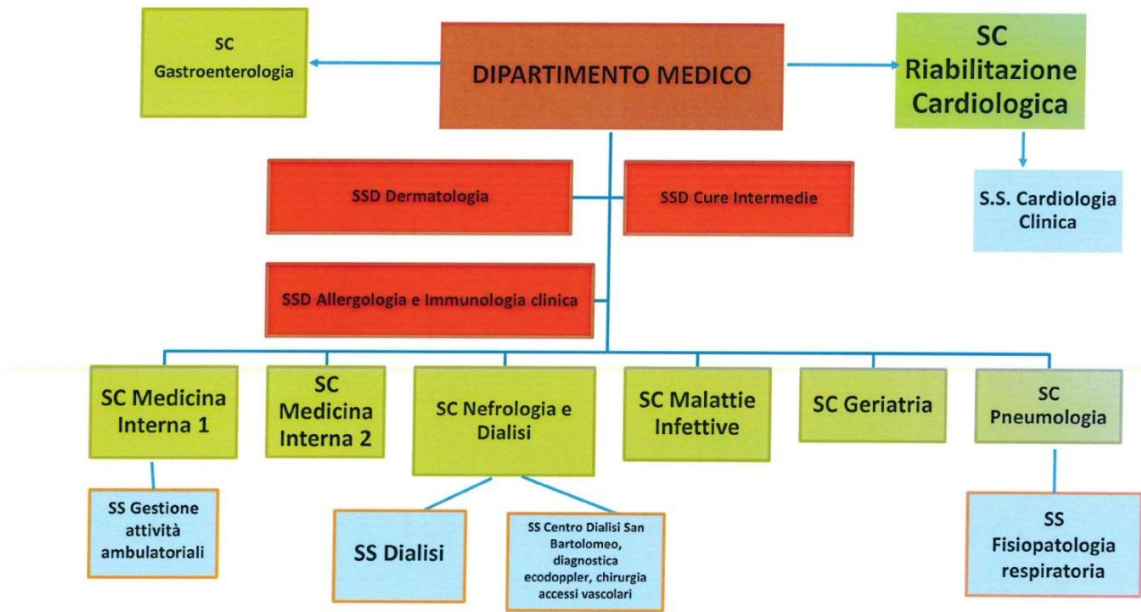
SC Gastroenterologia

DIPARTIMENTO MEDICO

SC Riabilitazione Cardiologica

S.S. Cardiologia Clinica

SSD Dermatologia

SSD Cure Intermedie

SSD Allergologia e Immunologia clinica

SC Medicina Interna 1

SC Medicina Interna 2

SC Nefrologia e Dialisi

SC Malattie Infettive

SC Geriatria

SC Pneumologia

SS Gestione attività ambulatoriali

SS Dialisi

SS Centro Dialisi San Bartolomeo, diagnostica ecodoppler, chirurgia accessi vascolari

SS Fisiopatologia respiratoria